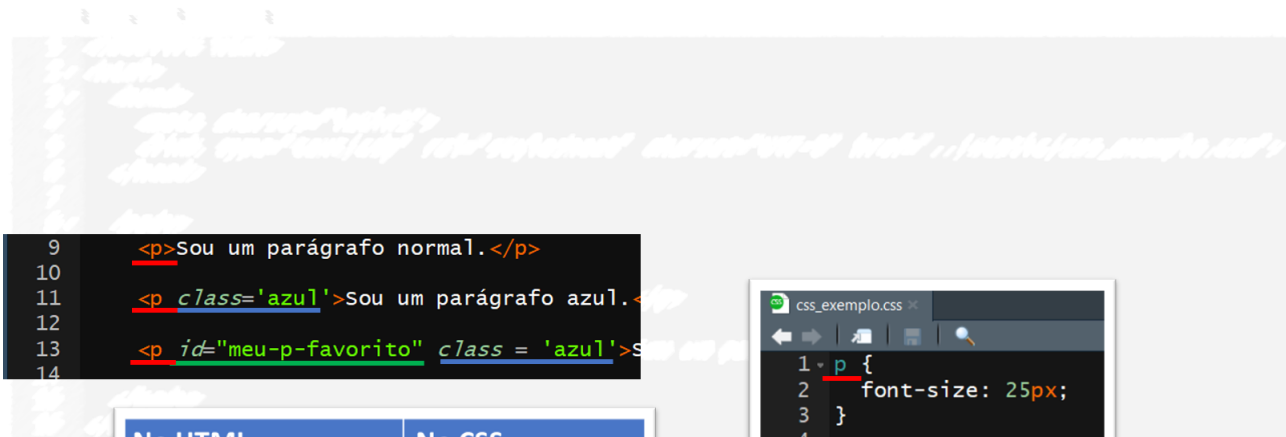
9 <p>Sou um parágrafo normal.</p>
10
11 <p class='azul'>Sou um parágrafo azul.
12
13 <p id="meu-p-favorito" class = 'azul'>S
14

css_exemplo.css ×

1 p {
2 font-size: 25px;
3 }
4

| No HTML | No CSS |